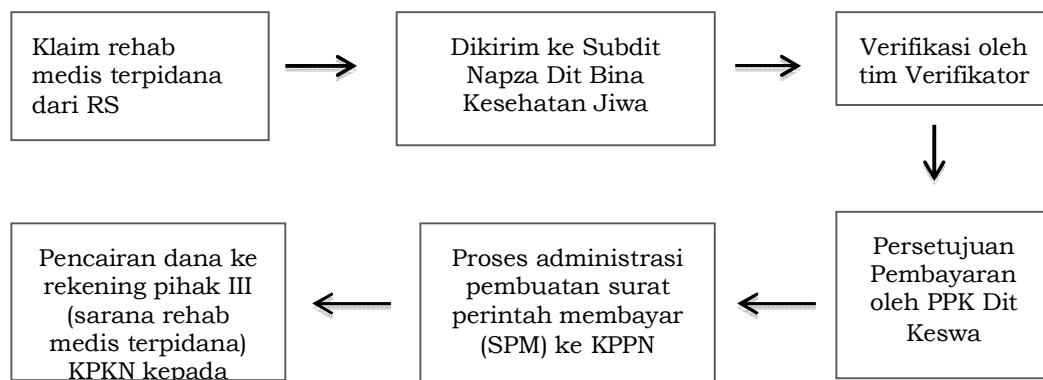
Klaim rehab medis terpidana dari RS

Dikirim ke Subdit Napza Dit Bina Kesehatan Jiwa

Verifikasi oleh tim Verifikator

Persetujuan Pembayaran oleh PPK Dit Keswa

Proses administrasi pembuatan surat perintah membayar (SPM) ke KPPN

Pencairan dana ke rekening pihak III (sarana rehab medis terpidana) KPKN kepada